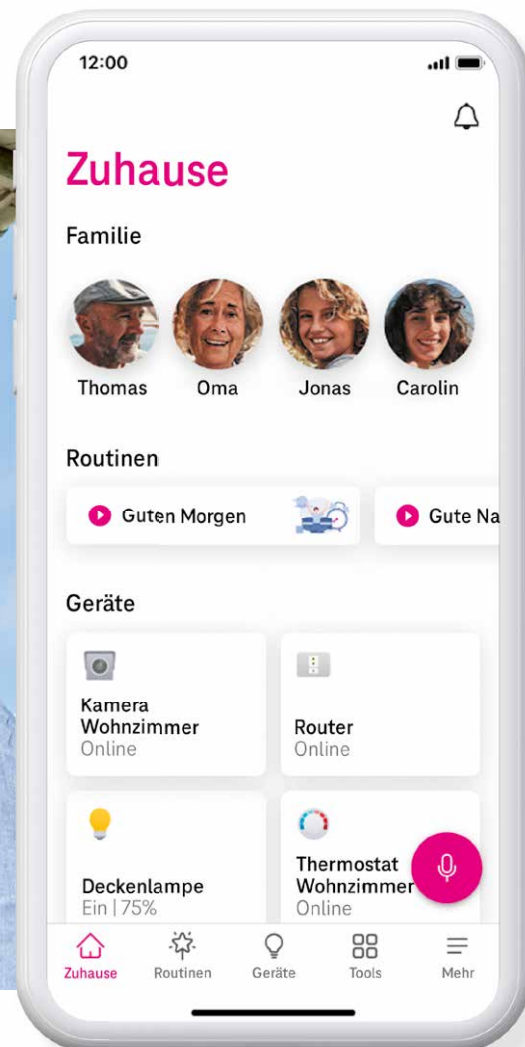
12:00

Zuhause

Familie

Thomas Oma Jonas Carolin

Routinen

Guten Morgen

Gute Na

Geräte

Kamera Wohnzimmer
Online

Router
Online

Deckenlampe
Ein | 75%

Thermostat Wohnzimmer
Online

Zuhause Routinen Geräte Tools Mehr